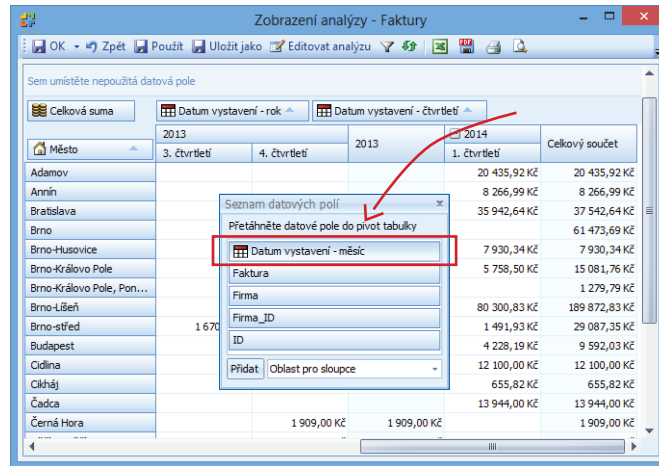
Zobrazení analýzy - Faktury

OK Zpět Použít Uložit jako Editovat analýzu

Sem umístěte nepoužitá datová pole

Celková suma

Datum vystavení - rok

Datum vystavení - čtvrtletí

Město

| 2013 3. čtvrtletí | 2013 4. čtvrtletí | 2013 | 2014 1. čtvrtletí | Celkový součet |
|---|---|---|---|---|
| Adamov | | | 20 435,92 Kč | 20 435,92 Kč |
| Annín | | | 8 266,99 Kč | 8 266,99 Kč |
| Bratislava | | | 35 942,64 Kč | 37 542,64 Kč |
| Brno | | | | 61 473,69 Kč |
| Brno-Husovice | | | 7 930,34 Kč | 7 930,34 Kč |
| Brno-Králové Pole | | | 5 758,50 Kč | 15 081,76 Kč |
| Brno-Královo Pole, Pon... | | | | 1 279,79 Kč |
| Brno-Líšeň | | | 80 300,83 Kč | 189 872,83 Kč |
| Brno-střed | 1 670 | | 1 491,93 Kč | 29 087,35 Kč |
| Budapest | | | 4 228,19 Kč | 9 592,03 Kč |
| Cidlina | | | 12 100,00 Kč | 12 100,00 Kč |
| Cikháj | | | 655,82 Kč | 655,82 Kč |
| Čadca | | | 13 944,00 Kč | 13 944,00 Kč |
| Černá Hora | 1 909,00 Kč | | | 1 909,00 Kč |

Seznam datových polí
Přetáhněte datové pole do pivot tabulky
Datum vystavení - měsíc
Faktura
Firma
Firma_ID
ID
Přidat
Oblast pro sloupce